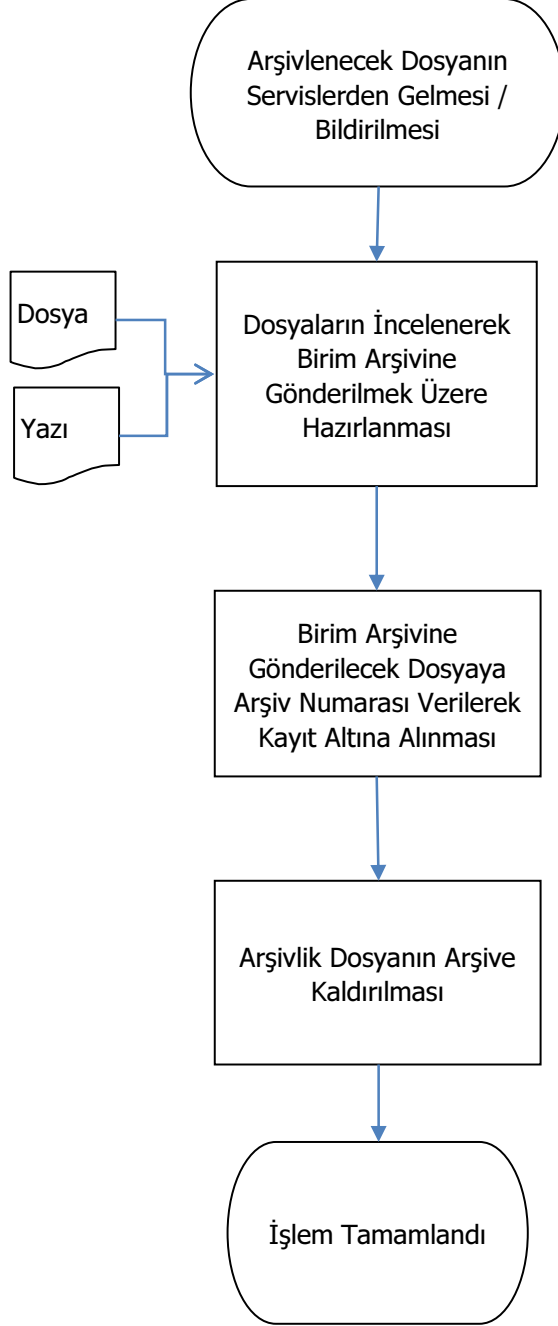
Arşivlenecek Dosyanın Servislerden Gelmesi / Bildirilmesi

Dosya

Yazı

Dosyaların İncelenerek Birim Arşivine Gönderilmek Üzere Hazırlanması

Birim Arşivine Gönderilecek Dosyaya Arşiv Numarası Verilerek Kayıt Altına Alınması

Arşivlik Dosyanın Arşive Kaldırılması

İşlem Tamamlandı